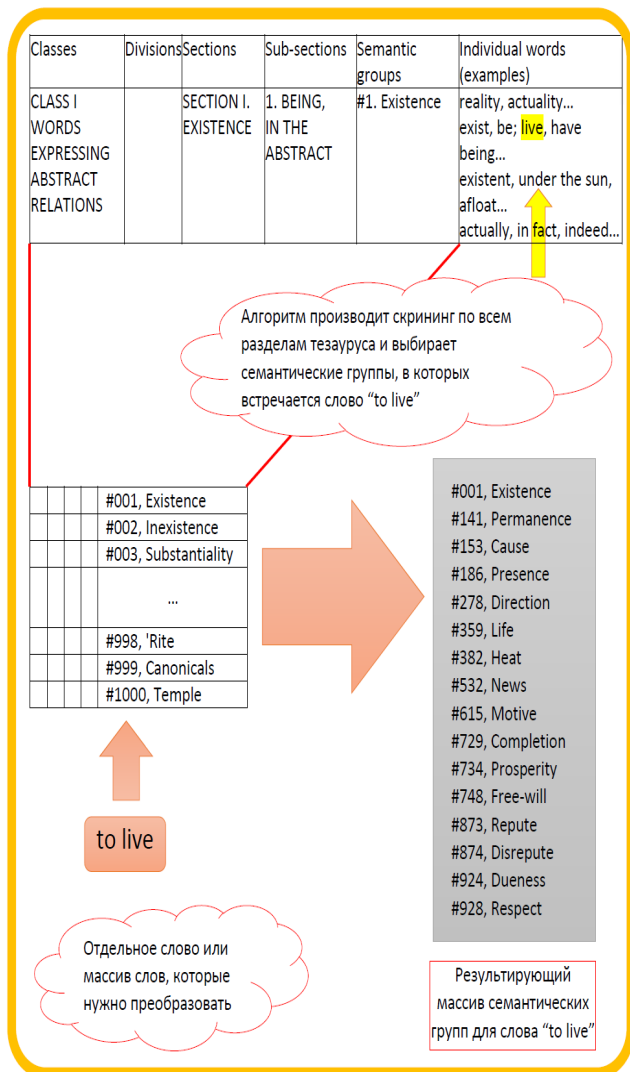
| Classes | Divisions | Sections | Sub-sections | Semantic groups | Individual words (examples) |
|---|---|---|---|---|---|
| CLASS I WORDS EXPRESSING ABSTRACT RELATIONS | | SECTION I. EXISTENCE | 1. BEING, IN THE ABSTRACT | #1. Existence | reality, actuality... exist, be; live, have being... existent, under the sun, afloat... actually, in fact, indeed... |

Алгоритм производит скрининг по всем разделам тезауруса и выбирает семантические группы, в которых встречается слово "to live"

| | | | | |
|---|---|---|---|---|
| | | | | #001, Existence |
| | | | | #002, Inexistence |
| | | | | #003, Substantiality |
| | | | | ... |
| | | | | #998, 'Rite |
| | | | | #999, Canonicals |
| | | | | #1000, Temple |

#001, Existence
#141, Permanence
#153, Cause
#186, Presence
#278, Direction
#359, Life
#382, Heat
#532, News
#615, Motive
#729, Completion
#734, Prosperity
#748, Free-will
#873, Repute
#874, Disrepute
#924, Dueness
#928, Respect

to live

Отдельное слово или массив слов, которые нужно преобразовать

Результирующий массив семантических групп для слова "to live"